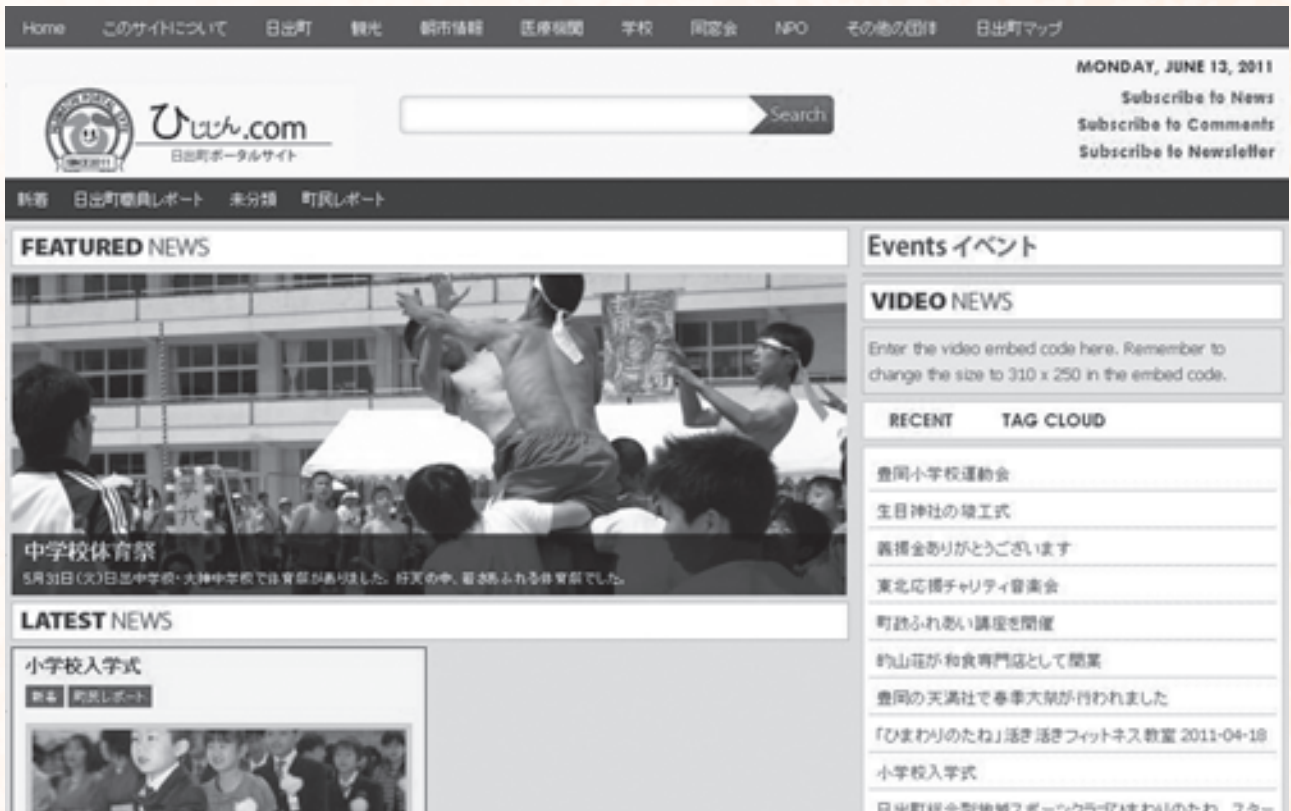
Home このサイトについて 日出町 観光 都市情報 医療機関 学校 同窓会 NPO その他の団体 日出町マップ

MONDAY, JUNE 13, 2011
Subscribe to News
Subscribe to Comments
Subscribe to Newsletter

ひじじん.com
日出町ポータルサイト

Search

新着 日出町職員レポート 未分類 町民レポート

FEATURED NEWS

中学校体育祭
5月31日(火)日出中学校・大神中学校では体育祭がありました。好天の中、若さあふれる体育祭でした。

LATEST NEWS

小学校入学式
新着 町民レポート

Events イベント

VIDEO NEWS

Enter the video embed code here. Remember to change the size to 310 x 250 in the embed code.

RECENT TAG CLOUD

豊岡小学校運動会
生目神社の竣工式
義援金ありがとうございます
東北応援チャリティ音楽会
町政ふれあい講座を開催
灼山荘が和食専門店として開業
豊岡の天満社で春季大祭が行われました
「ひまわりのたね」活き活きフィットネス教室 2011-04-18
小学校入学式
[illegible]